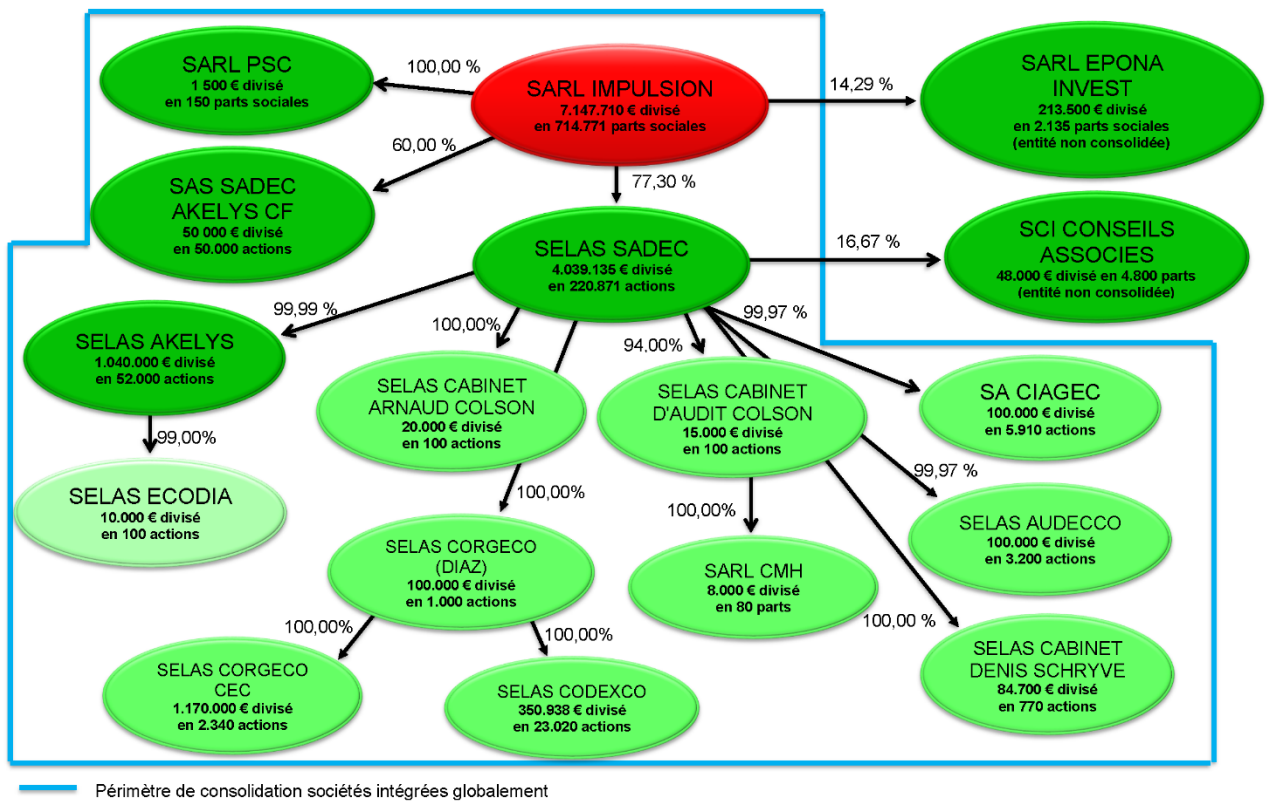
SARL PSC
1 500 € divisé
en 150 parts sociales

100,00 %

SARL IMPULSION
7.147.710 € divisé
en 714.771 parts sociales

14,29 %

SARL EPONA INVEST
213.500 € divisé
en 2.135 parts sociales
(entité non consolidée)

60,00 %

SAS SADEC AKELYS CF
50 000 € divisé
en 50.000 actions

77,30 %

SELAS SADEC
4.039.135 € divisé
en 220.871 actions

16,67 %

SCI CONSEILS ASSOCIES
48.000 € divisé en 4.800 parts
(entité non consolidée)

99,99 %

100,00%

94,00%

99,97 %

SELAS AKELYS
1.040.000 € divisé
en 52.000 actions

SELAS CABINET ARNAUD COLSON
20.000 € divisé
en 100 actions

SELAS CABINET D'AUDIT COLSON
15.000 € divisé
en 100 actions

SA CIAGEC
100.000 € divisé
en 5.910 actions

99,00%

SELAS ECODIA
10.000 € divisé
en 100 actions

100,00%

99,97 %

SELAS CORGECO (DIAZ)
100.000 € divisé
en 1.000 actions

100,00%

SARL CMH
8.000 € divisé
en 80 parts

SELAS AUDECCO
100.000 € divisé
en 3.200 actions

100,00%

100,00%

100,00 %

SELAS CORGECO CEC
1.170.000 € divisé
en 2.340 actions

SELAS CODEXCO
350.938 € divisé
en 23.020 actions

SELAS CABINET DENIS SCHRYVE
84.700 € divisé
en 770 actions

Périmètre de consolidation sociétés intégrées globalement